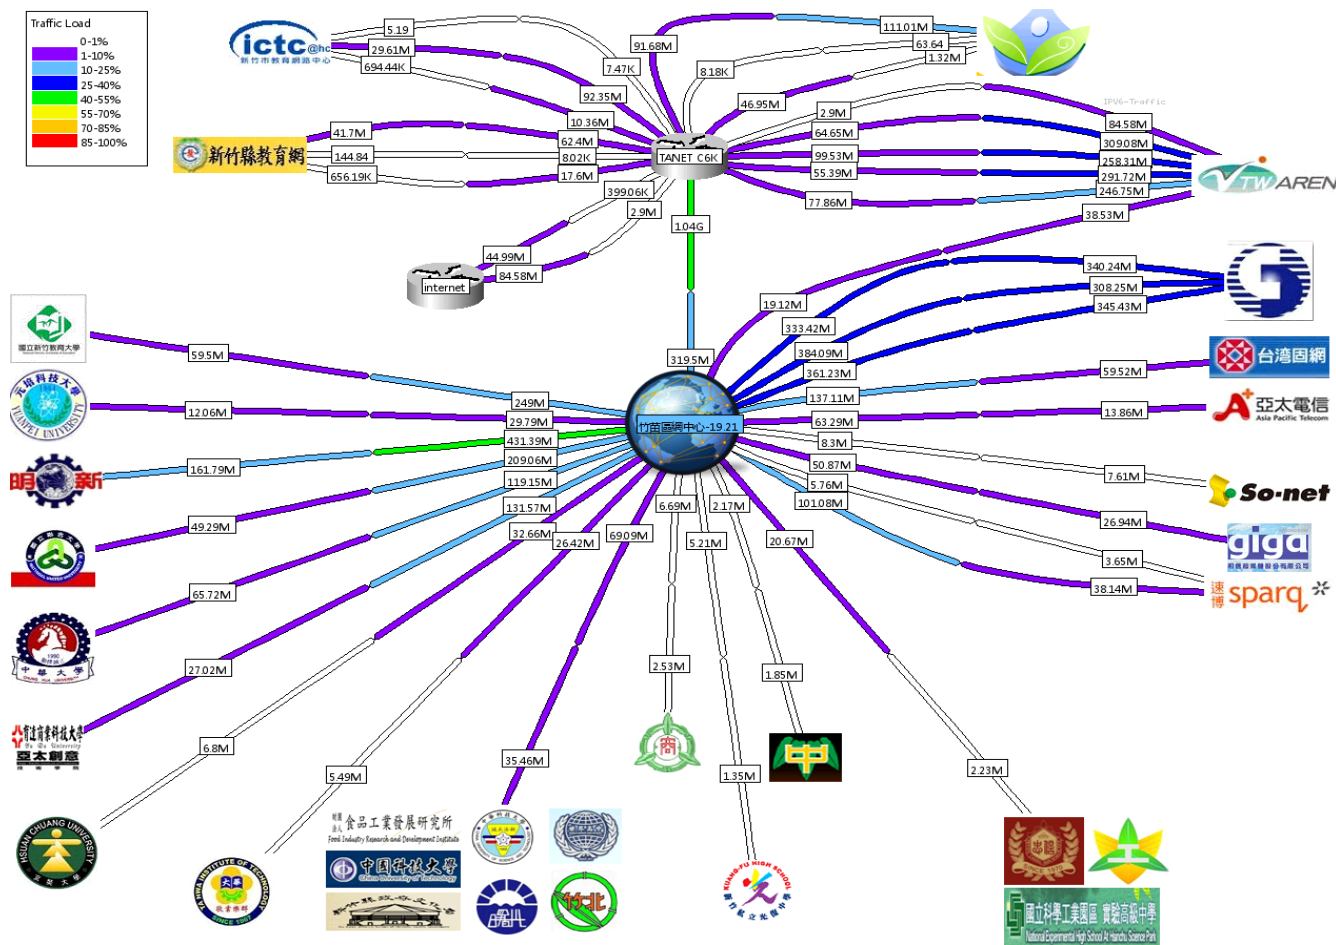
Traffic Load
0-1%
1-10%
10-25%
25-40%
40-55%
55-70%
70-85%
85-100%

ictc@hc
新竹市教育網路中心
5.19
29.61M
694.44K
91.68M
7.47K
8.18K
111.01M
63.64
1.32M
92.35M
10.36M
46.95M
2.9M
IPV6-Traffic
84.58M
新竹縣教育網
41.7M
144.84
656.19K
62.4M
8.02K
17.6M
TANET C6K
64.65M
99.53M
55.39M
309.08M
258.31M
291.72M
246.75M
TWAREN
399.06K
2.9M
77.86M
38.53M
1.04G
44.99M
84.58M
internet
340.24M
308.25M
345.43M
19.12M
333.42M
國立新竹教育大學
59.5M
319.5M
384.09M
361.23M
台灣固網
59.52M
YUANPEI UNIVERSITY
12.06M
249M
29.79M
137.11M
63.29M
竹苗區網中心-19.21
亞太電信
Asia Pacific Telecom
13.86M
431.39M
8.3M
明新
161.79M
209.06M
119.15M
50.87M
7.61M
5.76M
So-net
131.57M
6.69M
2.17M
101.08M
49.29M
32.66M
26.42M
69.09M
5.21M
20.67M
26.94M
giga
3.65M
38.14M
速博 sparq
65.72M
中華大學
CHUNG HUA UNIVERSITY
2.53M
27.02M
1.85M
育達商業科技大學
亞太創意
6.8M
5.49M
35.46M
1.35M
2.23M
HSUAN CHUANG UNIVERSITY
玄奘大學
YA SHIH INSTITUTE OF TECHNOLOGY
大華
SINCE 1967
食品工業發展研究所
Food Industry Research and Development Institute
中國科技大學
China University of Technology
KUANG-FU HIGH SCHOOL
新竹私立光復中學
竹北
國立科學工業園區 實驗高級中學
National Experimental High School At Hsinchu Science Park